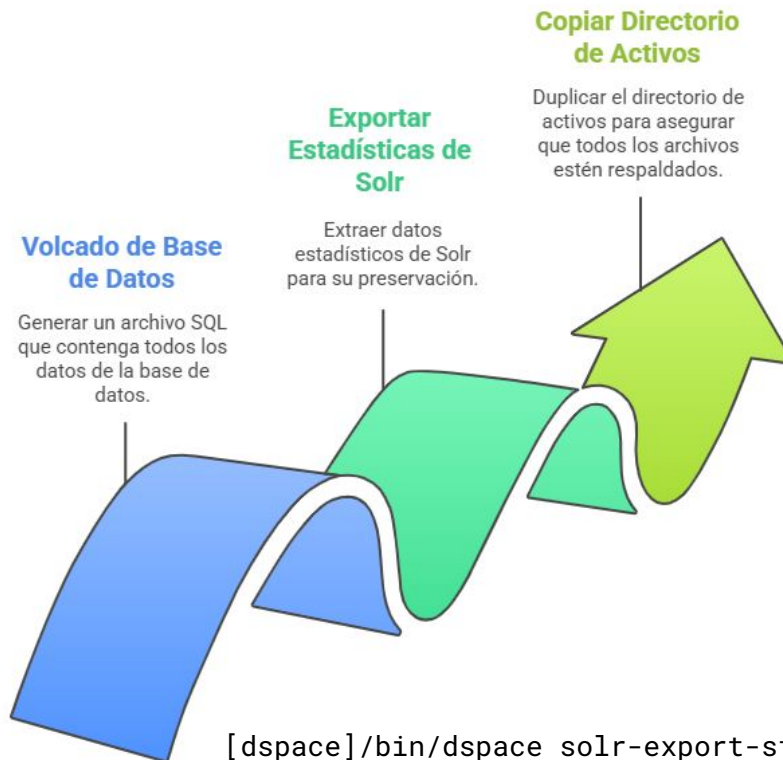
Volcado de Base de Datos

Generar un archivo SQL que contenga todos los datos de la base de datos.

Exportar Estadísticas de Solr

Extraer datos estadísticos de Solr para su preservación.

Copiar Directorio de Activos

Duplicar el directorio de activos para asegurar que todos los archivos estén respaldados.

[dspace]/bin/dspace solr-export-st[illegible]